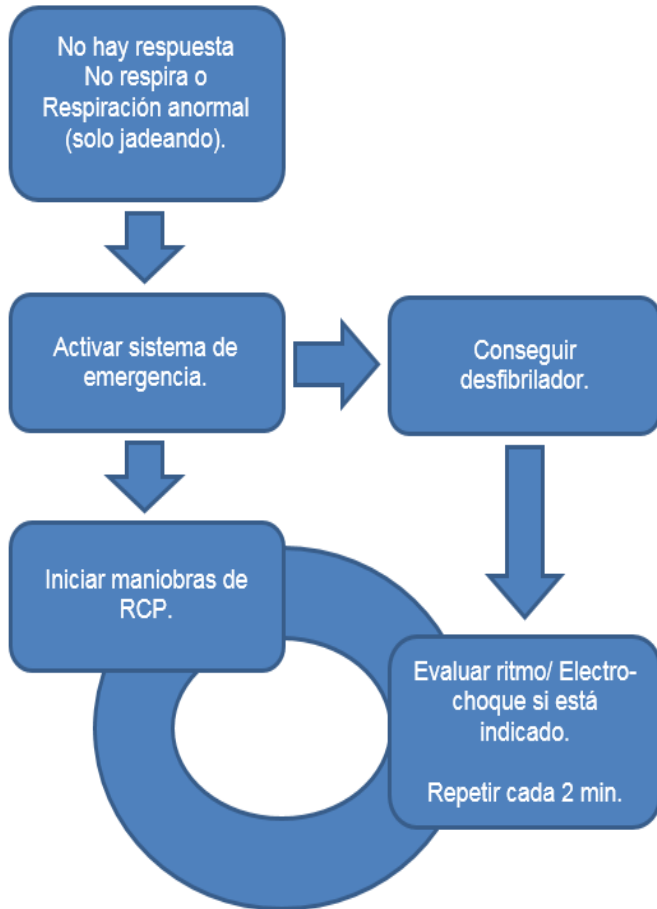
No hay respuesta
No respira o
Respiración anormal
(solo jadeando).

Activar sistema de emergencia.

Conseguir desfibrilador.

Iniciar maniobras de RCP.

Evaluar ritmo/ Electro-choque si está indicado.

Repetir cada 2 min.